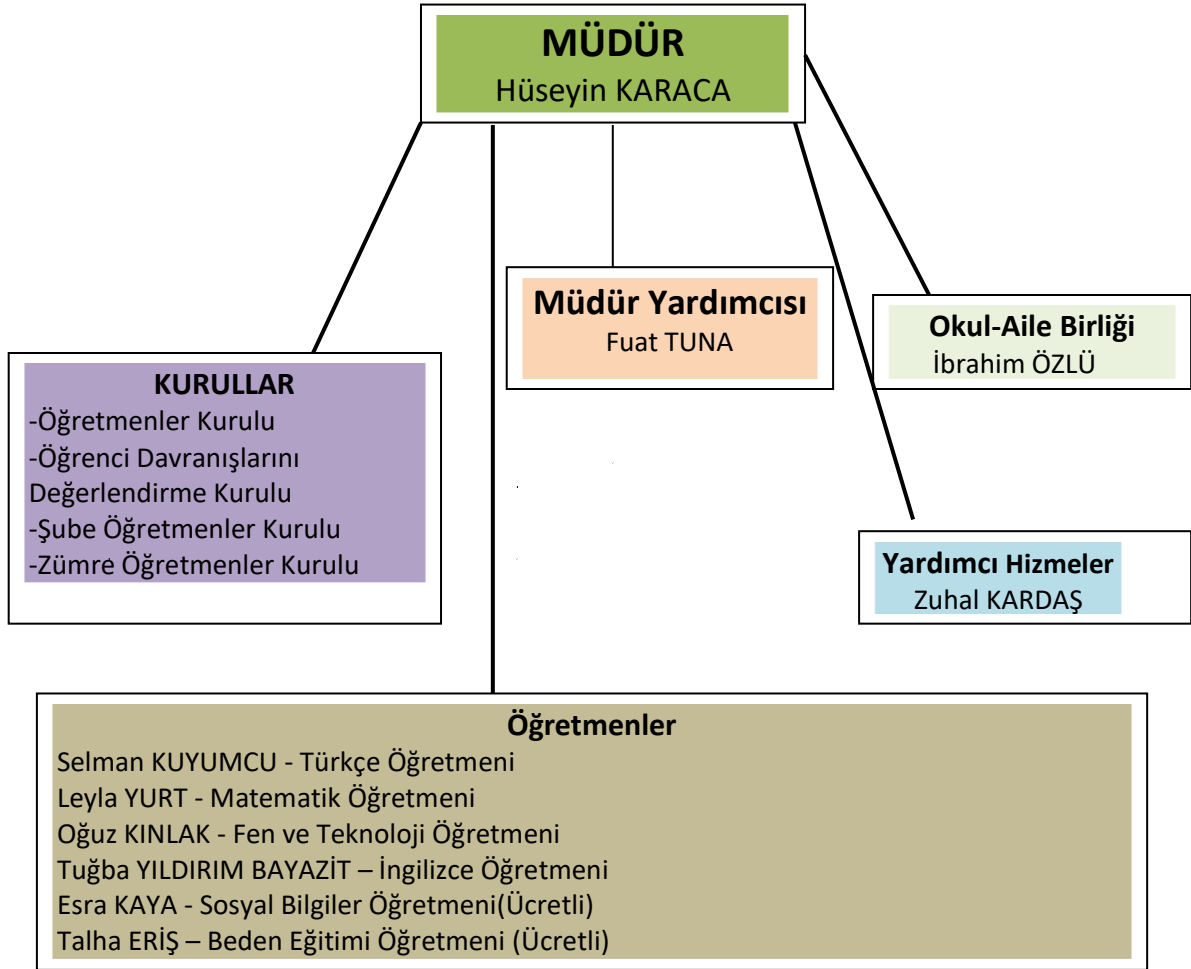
MÜDÜR
Hüseyin KARACA

Müdür Yardımcısı
Fuat TUNA

Okul-Aile Birliği
İbrahim ÖZLÜ

KURULLAR
-Öğretmenler Kurulu
-Öğrenci Davranışlarını Değerlendirme Kurulu
-Şube Öğretmenler Kurulu
-Zümre Öğretmenler Kurulu

Yardımcı Hizmeler
Zuhal KARDAŞ

Öğretmenler
Selman KUYUMCU - Türkçe Öğretmeni
Leyla YURT - Matematik Öğretmeni
Oğuz KINLAK - Fen ve Teknoloji Öğretmeni
Tuğba YILDIRIM BAYAZİT – İngilizce Öğretmeni
Esra KAYA - Sosyal Bilgiler Öğretmeni(Ücretli)
Talha ERİŞ – Beden Eğitimi Öğretmeni (Ücretli)